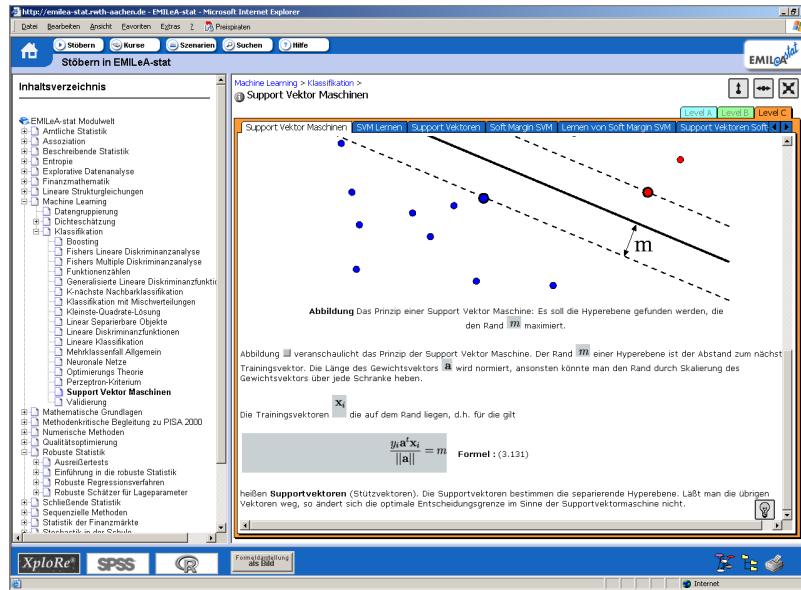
http://emilea-stat.rwth-aachen.de - EMILeA-stat - Microsoft Internet Explorer

Datei Bearbeiten Ansicht Favoriten Extras ? Preisplaten

Stöbern Kurse Szenarien Suchen Hilfe

Stöbern in EMILeA-stat

EMILeA-stat

Inhaltsverzeichnis

EMILeA-stat Modulwelt
Amtliche Statistik
Assoziation
Beschreibende Statistik
Entropie
Explorative Datenanalyse
Finanzmathematik
Lineare Strukturgleichungen
Machine Learning
Datengruppierung
Dichteschätzung
Klassifikation
Boosting
Fishers Lineare Diskriminanzanalyse
Fishers Multiple Diskriminanzanalyse
Funktionenzählen
Generalisierte Lineare Diskriminanzfunktic
K-nächste Nachbarklassifikation
Klassifikation mit Mischverteilungen
Kleinste-Quadrate-Lösung
Linear Separierbare Objekte
Lineare Diskriminanzfunktionen
Lineare Klassifikation
Mehrklassenfall Allgemein
Neuronale Netze
Optimierungs Theorie
Perzeptron-Kriterium
Support Vektor Maschinen
Validierung
Mathematische Grundlagen
Methodenkritische Begleitung zu PISA 2000
Numerische Methoden
Qualitätsoptimierung
Robuste Statistik
Ausreißertests
Einführung in die robuste Statistik
Robuste Regressionsverfahren
Robuste Schätzer für Lageparameter
Schließende Statistik
Sequenzielle Methoden
Statistik der Finanzmärkte
Stochastik in der Schule

Machine Learning > Klassifikation >
Support Vektor Maschinen

Level A Level B Level C

Support Vektor Maschinen | SVM Lernen | Support Vektoren | Soft Margin SVM | Lernen von Soft Margin SVM | Support Vektoren Soft

m

Abbildung Das Prinzip einer Support Vektor Maschine: Es soll die Hyperebene gefunden werden, die den Rand $m$ maximiert.

Abbildung veranschaulicht das Prinzip der Support Vektor Maschine. Der Rand $m$ einer Hyperebene ist der Abstand zum nächst Trainingsvektor. Die Länge des Gewichtsvektors $\mathbf{a}$ wird normiert, ansonsten könnte man den Rand durch Skalierung des Gewichtsvektors über jede Schranke heben.

Die Trainingsvektoren $\mathbf{x}_i$ die auf dem Rand liegen, d.h. für die gilt

$\frac{y_i \mathbf{a}^t \mathbf{x}_i}{||\mathbf{a}||} = m$ Formel : (3.131)

heißen Supportvektoren (Stützvektoren). Die Supportvektoren bestimmen die separierende Hyperebene. Läßt man die übrigen Vektoren weg, so ändert sich die optimale Entscheidungsgrenze im Sinne der Supportvektormaschine nicht.

XploRe SPSS R Formeldarstellung als Bild

Internet